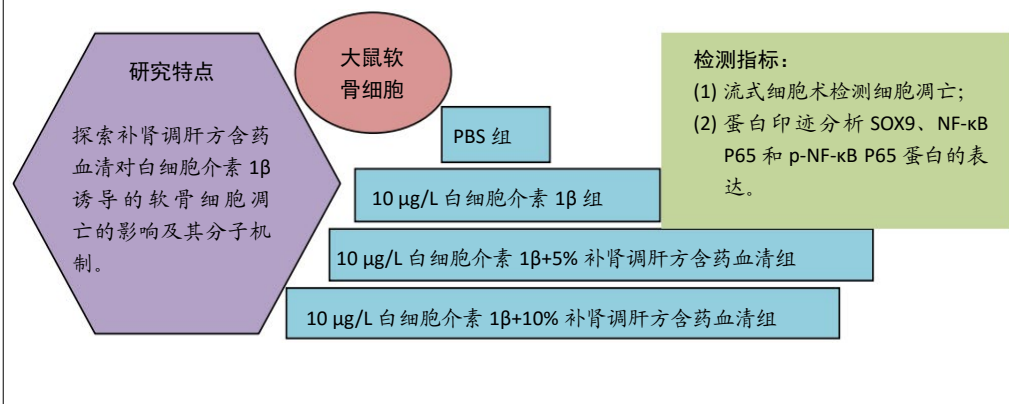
研究特点

探索补肾调肝方含药血清对白细胞介素 1β 诱导的软骨细胞凋亡的影响及其分子机制。

大鼠软骨细胞

PBS 组

10 μg/L 白细胞介素 1β 组

10 μg/L 白细胞介素 1β+5% 补肾调肝方含药血清组

10 μg/L 白细胞介素 1β+10% 补肾调肝方含药血清组

检测指标：
(1) 流式细胞术检测细胞凋亡；
(2) 蛋白印迹分析 SOX9、NF-κB P65 和 p-NF-κB P65 蛋白的表达。